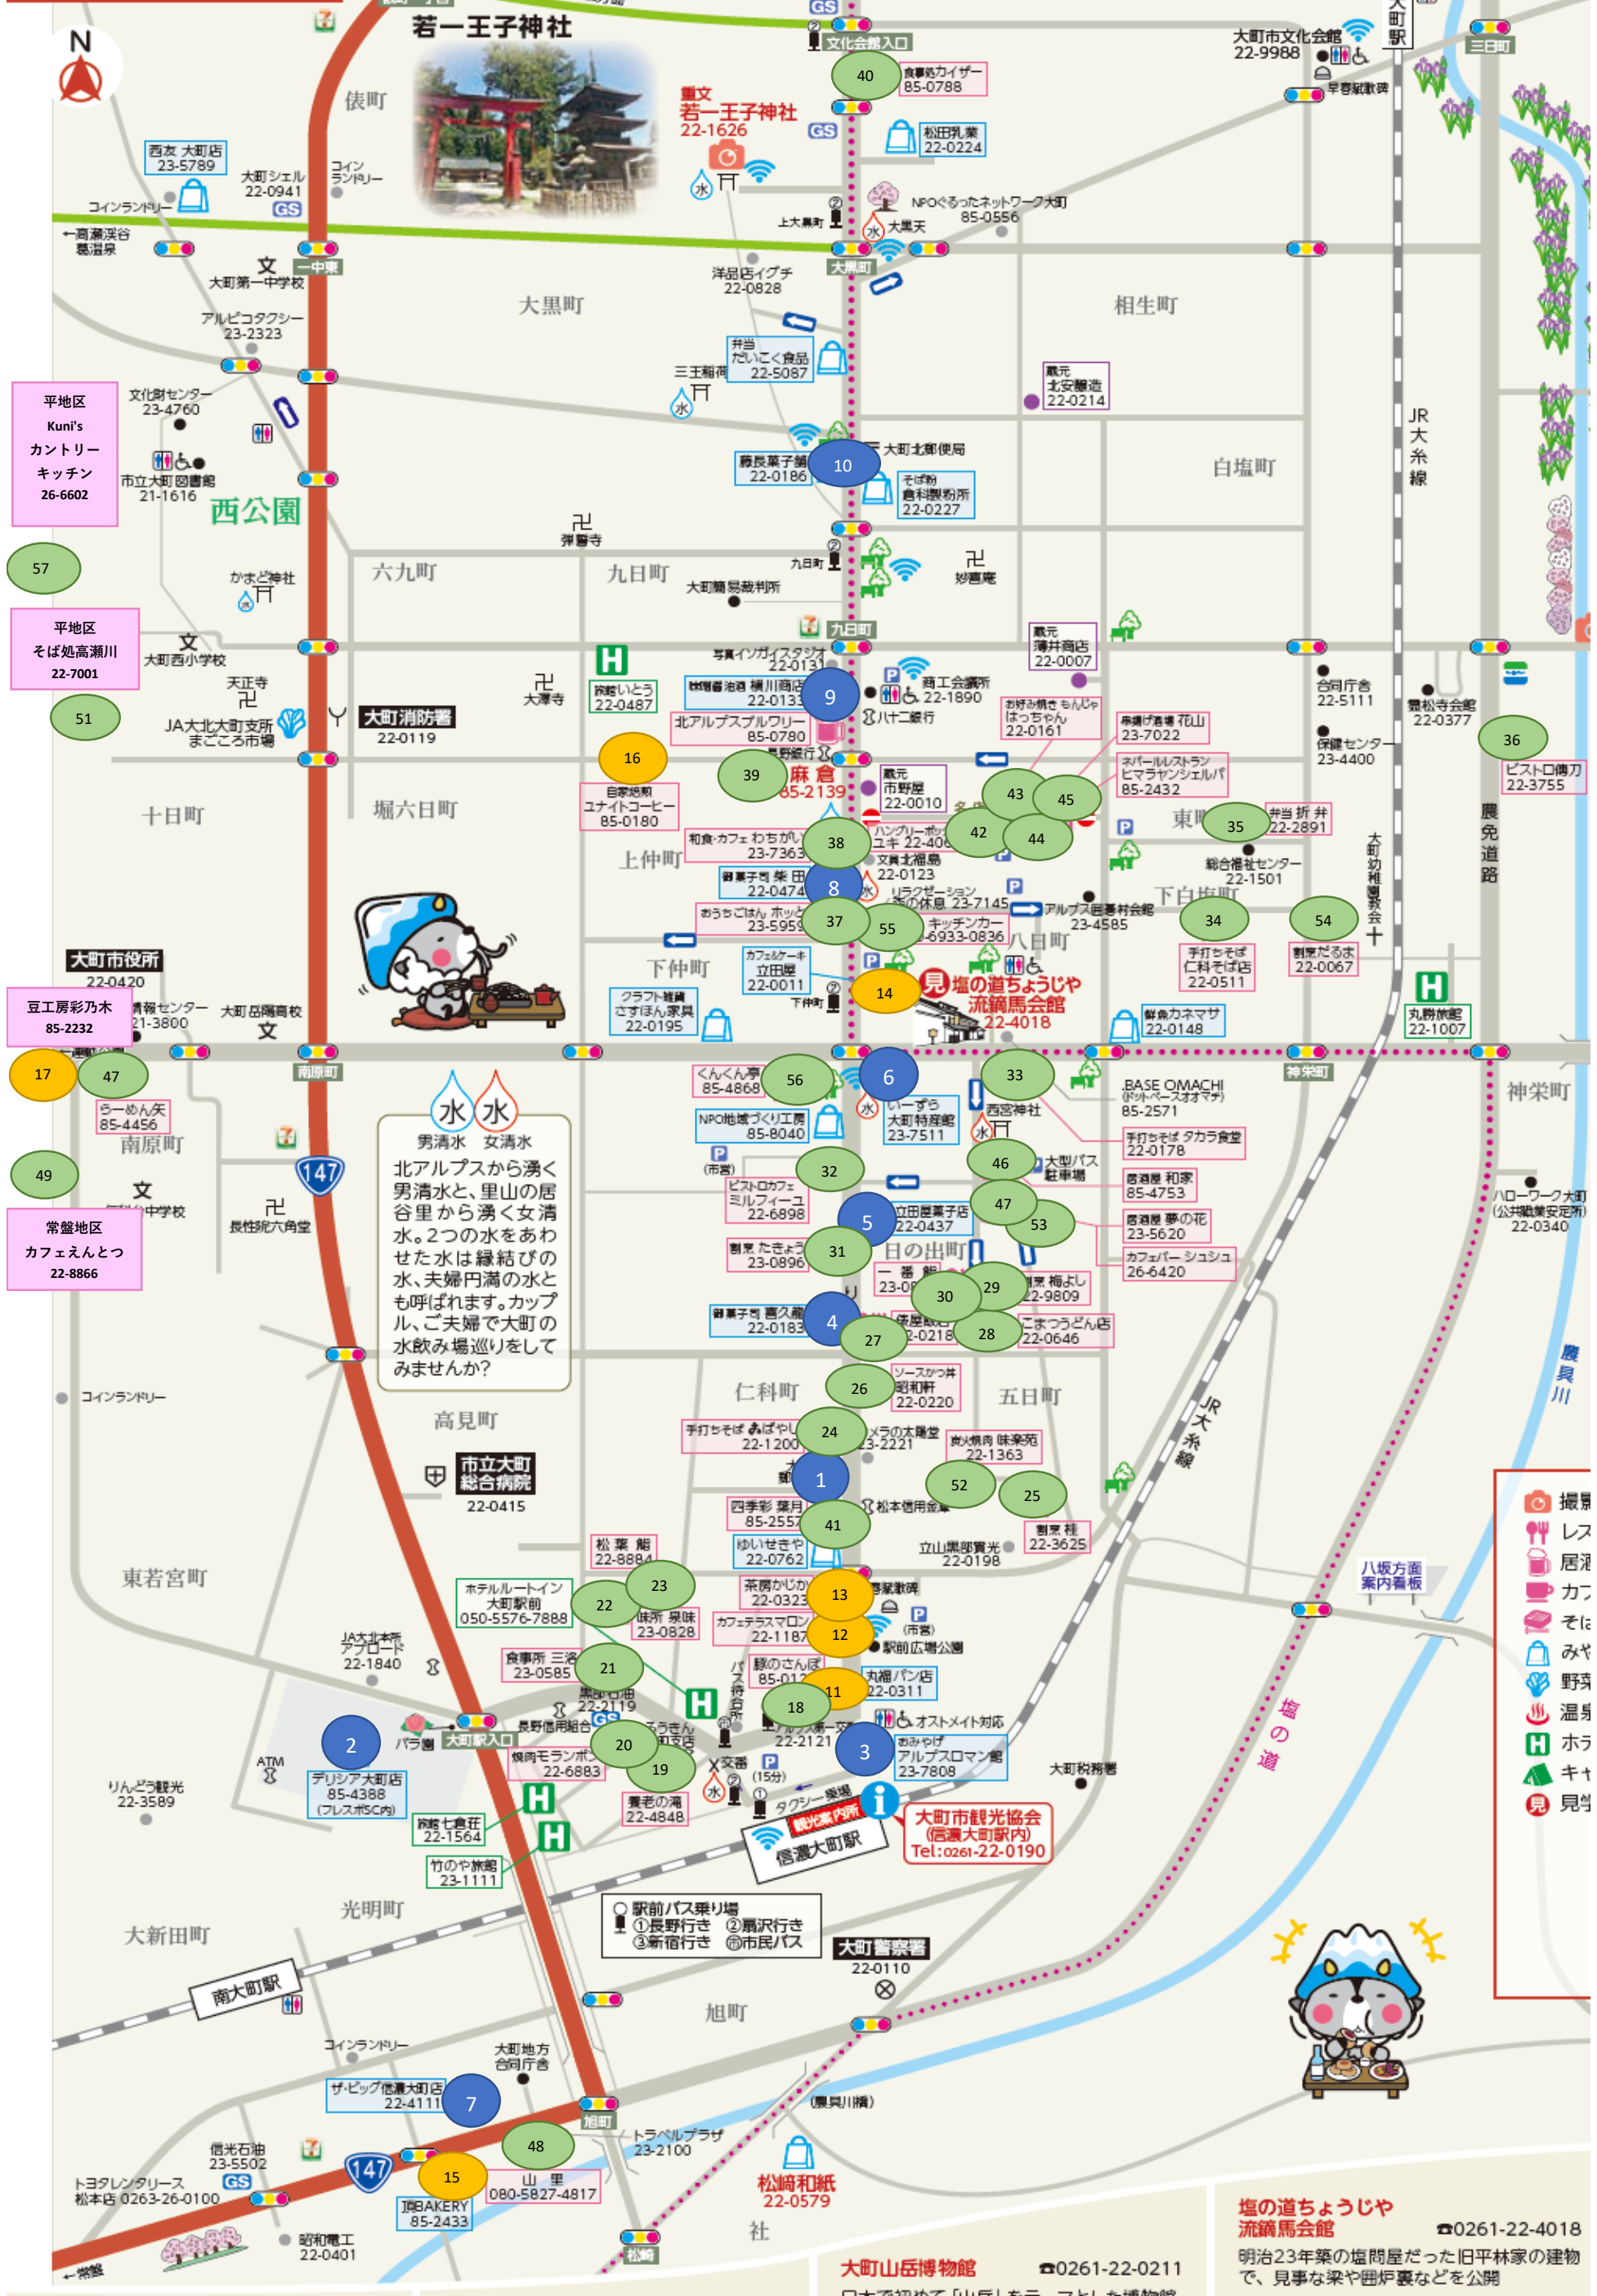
若一王子神社

重文
若一王子神社
22-1626

俵町

西友 大町店
23-5789

大町シェル
22-0941

コインランドリー

コインランドリー

←高瀬渓谷
葛温泉

大町第一中学校

一中東

大黒町

洋品店イグチ
22-0828

アルピコタクシー
23-2323

文化財センター
23-4760

市立大町図書館
21-1616

西公園

平地区
Kuni's
カントリー
キッチン
26-6602

57

かまど神社

六九町

九日町

弾誓寺

大町簡易裁判所

九日町

平地区
そば処高瀬川
22-7001

大町西小学校

天正寺

51

JA大北大町支所
まごころ市場

大町消防署
22-0119

十日町

堀六日町

大澤寺

旅館いとう
22-0487

16

自家焙煎
ユナイトコーヒー
85-0180

上仲町

下仲町

クラフト雑貨
さすほん家具
22-0195

カフェ&ケーキ
立田屋
22-0011

大町市役所
22-0420

豆工房彩乃木
85-2232

情報センター
21-3800

大町岳陽高校

17

47

らーめん矢
85-4456

南原町

49

南原町

147

中学校

長性院六角堂

常盤地区
カフェえんとつ
22-8866

コインランドリー

水 水
男清水 女清水
北アルプスから湧く男清水と、里山の居谷里から湧く女清水。2つの水をあわせた水は縁結びの水、夫婦円満の水とも呼ばれます。カップルで、ご夫婦で大町の水飲み場巡りをしてみませんか?

高見町

市立大町総合病院
22-0415

東若宮町

JA大北本所アグリード
22-1840

2

デリシア大町店
85-4388
(フレスポSC内)

ATM

りんどう観光
23-3589

パラ園

大町駅入口

旅館七倉荘
22-1564

竹のや旅館
23-1111

光明町

大新田町

南大町駅

コインランドリー

大町地方合同庁舎

ザ・ビッグ信濃大町店
22-4111

7

48

信光石油
23-5502

147

15

山 里
080-5827-4817

トヨタレンタリース
松本店 0263-26-0100

GS

JB BAKERY
85-2433

昭和電工
22-0401

←常盤

旭町

社

大町山岳博物館 ☎0261-22-0211

40

食事処カイザー
85-0788

文化会館入口

GS

松田乳業
22-0224

上大黒町

大黒天

NPOぐるったネットワーク大町
85-0556

大黒町

弁当
だいこく食品
22-5087

三王稲荷

10

藤長菓子舗
22-0186

大町北郵便局

そば粉
倉科製粉所
22-0227

九日町

写真イソガイスタジオ
22-0131

9

旅館酒造 横川商店
22-0131

北アルプスブルワリー
85-0780

商工会議所
22-1890

八十二銀行

39

麻倉
85-2139

蔵元
市野屋
22-0010

和食・カフェ わちがい
23-7363

38

ハングリーボックス
ユキ 22-4060

文具北稲島
22-0123

和菓子司 柴田
22-0474

8

おうちごはん ホッと
23-5959

37

55

リラクゼーション
一条の休息 23-7145

キッチンカー
6933-0836

14

塩の道ちょうじや
流鏑馬会館
22-4018

下仲町

くんくん亭
85-4868

56

6

NPO地域づくり工房
85-8040

いーずら
大町特産館
23-7511

西宮神社

33

32

ビストロカフェ
ミルフィーユ
22-6898

5

菓子店
22-0437

割烹 たきょう
23-0896

31

日の出町

和菓子司 喜久庵
22-0183

4

27

仁科町

26

ソースかつ丼
昭和軒
22-0220

手打ちそば ふぽやし
22-1200

24

ラーメンの太陽堂
23-2221

1

四季彩 葉月
85-2557

41

松本信用金庫

松 葉 鮨
22-8884

ゆいせきや
22-0762

ホテルルートイン
大町駅前
050-5576-7888

22

23

茶房かじか
22-0323

13

みそ 泉味
23-0828

カフェテラスマロン
22-1187

12

駅前広場公園

食事所 三治
23-0585

21

駅のさんぽ
85-0128

丸福パン店
22-0311

11

18

長野信用組合

20

焼肉モランボン
22-6883

19

養老の滝
22-4848

3

おみやげ
アルプスロマン館
23-7808

オストメイト対応

交番

(15分)

タクシー乗り場

観光案内所

大町市観光協会
(信濃大町駅内)
Tel:0261-22-0190

信濃大町駅

駅前バス乗り場
①長野行き ②扇沢行き
③新宿行き ㊞市民バス

大町警察署
22-0110

(農具川橋)

トラベルプラザ
23-2100

松崎和紙
22-0579

大町市文化会館
22-9988

大町駅

三日町

早春賦歌碑

相生町

蔵元
北安醸造
22-0214

白塩町

JR大糸線

妙喜庵

蔵元
薄井商店
22-0007

お好み焼き もんじゃ
はっちゃん
22-0161

串揚げ酒場 花山
23-7022

43

45

ネパールレストラン
ヒマラヤンシェルパ
85-2432

42

44

東町

35

弁当 折 弁
22-2891

総合福祉センター
22-1501

アルプス医療村会館
23-4585

八日町

下白塩町

34

手打ちそば
仁科そば店
22-0511

54

割烹だるま
22-0067

鮮魚カネマサ
22-0148

合同庁舎
22-5111

勤労者会館
22-0377

保健センター
23-4400

36

ビストロ傳刀
22-3755

農免道路

大町幼稚園教会

丸勝旅館
22-1007

神栄町

神栄町

BASE OMACHI
(ドットベースオオマチ)
85-2571

手打ちそば タカラ食堂
22-0178

46

大型バス駐車場

居酒屋 和家
85-4753

47

53

居酒屋 夢の花
23-5620

カフェバー シュシュ
26-6420

一 番 館
23-0

29

割烹 梅よし
22-9809

30

28

居酒屋
22-0218

こまつうどん店
22-0646

五日町

炭火焼肉 味楽苑
22-1363

52

25

割烹 桂
23-3625

立山黒部貫光
22-0198

JR大糸線

ハローワーク大町
(公共職業安定所)
22-0340

農具川

八坂方面案内看板

塩の道

大町税務署

撮影
レス
居酒
カフ
そば
みや
野菜
温泉
ホテ
キャ
見学

塩の道ちょうじや
流鏑馬会館 ☎0261-22-4018
明治23年築の塩問屋だった旧平林家の建物で、見事な梁や囲炉裏などを公開